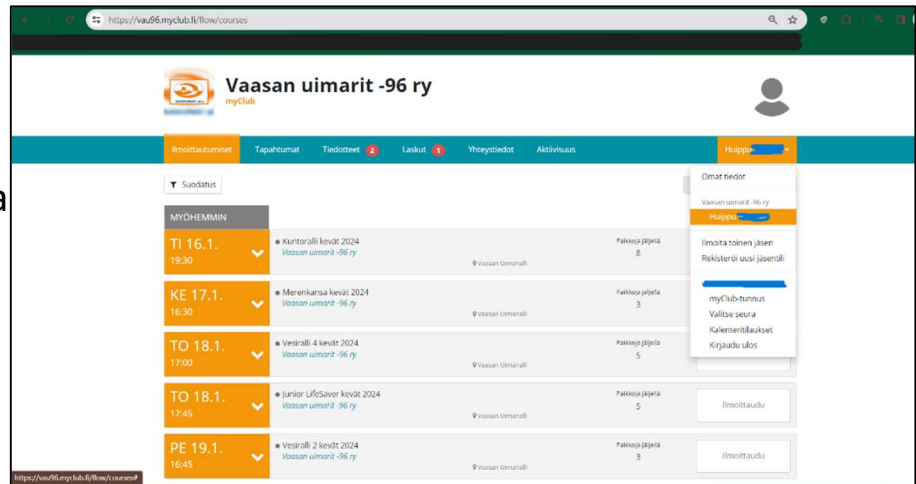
https://vau96.myclub.fi/flow/courses

Vaasan uimarit -96 ry
myClub

Ilmoittautumiset Tapahtumat Tiedotteet 2 Laskut 1 Yhteystiedot Aktiivisuus Huippu

Suodatus

Omat tiedot
Vaasan uimarit -96 ry
Huippu
Ilmoita toinen jäsen
Rekisteröi uusi jäsen
myClub-tunnus
Valitse seura
Kalenteritilaukset
Kirjaudu ulos

MYÖHEMMIN

TI 16.1.
19:30
Kuntoralli kevät 2024
Vaasan uimarit -96 ry
Vaasan Uimahalli
Paikkoja jäljellä
8

KE 17.1.
16:30
Merenkansa kevät 2024
Vaasan uimarit -96 ry
Vaasan Uimahalli
Paikkoja jäljellä
3

TO 18.1.
17:00
Vesiralli 4 kevät 2024
Vaasan uimarit -96 ry
Vaasan Uimahalli
Paikkoja jäljellä
5

TO 18.1.
17:45
Junior LifeSaver kevät 2024
Vaasan uimarit -96 ry
Vaasan Uimahalli
Paikkoja jäljellä
5
Ilmoittaudu

PE 19.1.
16:45
Vesiralli 2 kevät 2024
Vaasan uimarit -96 ry
Vaasan Uimahalli
Paikkoja jäljellä
3
Ilmoittaudu

https://vau96.myclub.fi/flow/courses#